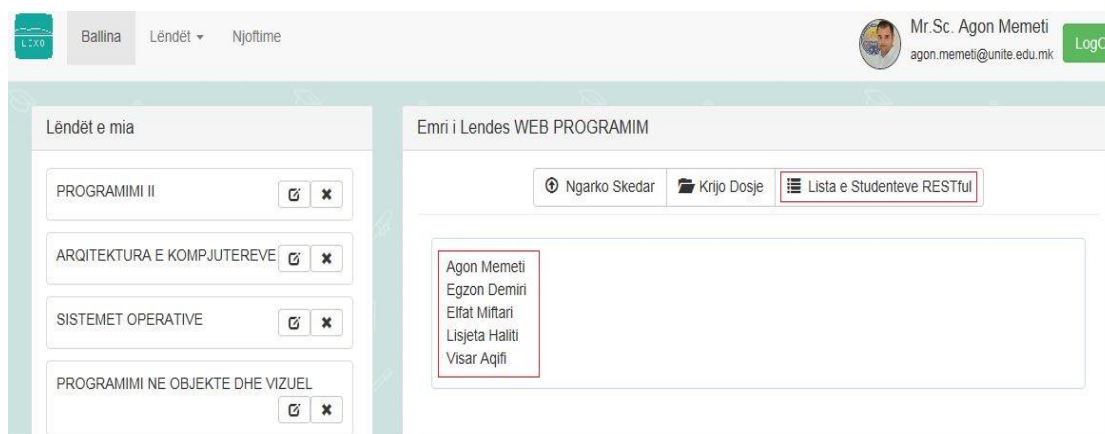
LEXO

Ballina Lëndët Njoftime

Mr.Sc. Agon Memeti
agon.memeti@unite.edu.mk

LogO

Lëndët e mia

PROGRAMIMI II

ARQITEKTURA E KOMPJUTEREVE

SISTEMET OPERATIVE

PROGRAMIMI NE OBJEKTE DHE VIZUEL

Emri i Lendes WEB PROGRAMIM

Ngarko Skedar Krijo Dosje Lista e Studenteve RESTful

Agon Memeti
Egzon Demiri
Elfat Miftari
Lisjeta Haliti
Visar Aqifi